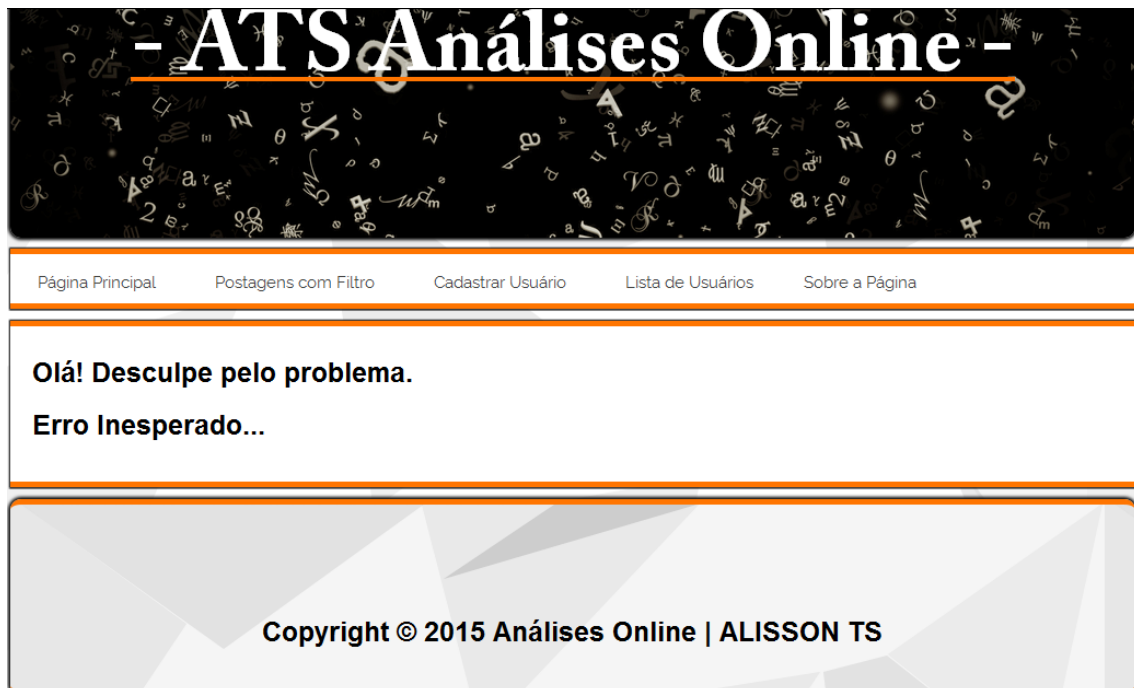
- ATS Análises Online -

Página Principal Postagens com Filtro Cadastrar Usuário Lista de Usuários Sobre a Página

Olá! Desculpe pelo problema.

Erro Inesperado...

Copyright © 2015 Análises Online | ALISSON TS